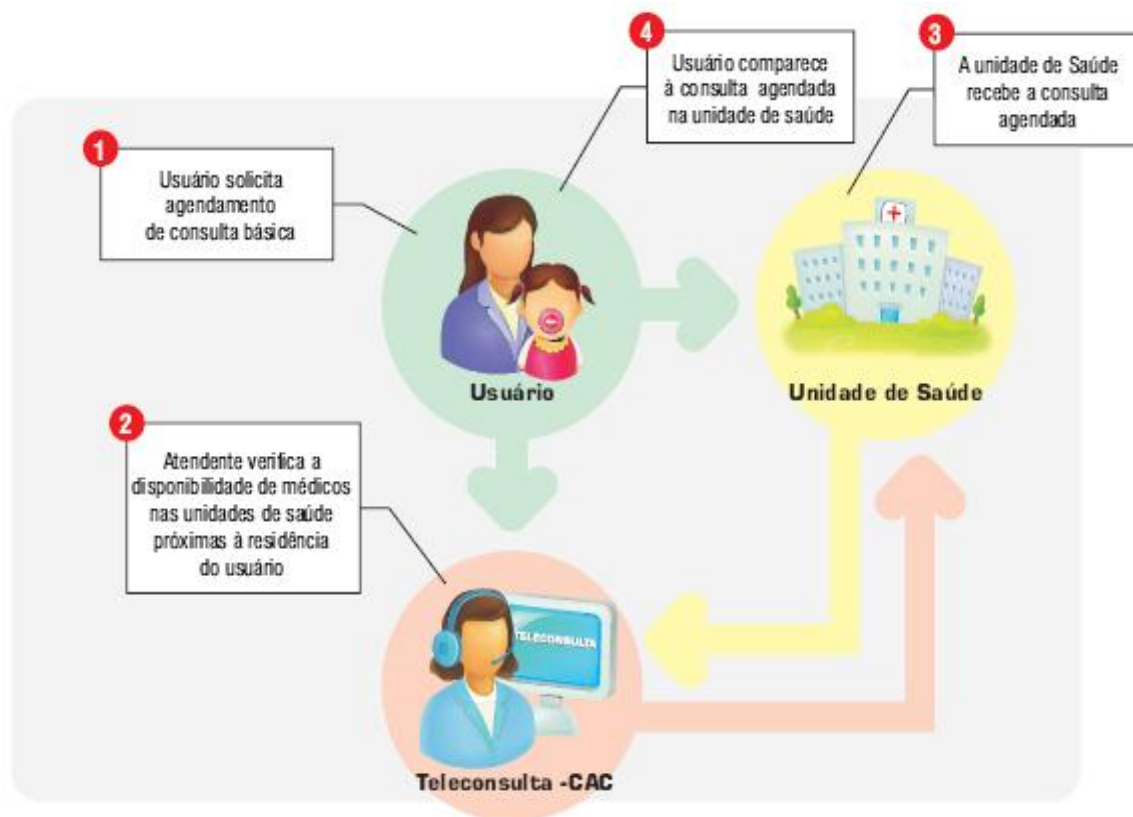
4
Usuário comparece à consulta agendada na unidade de saúde

3
A unidade de Saúde recebe a consulta agendada

1
Usuário solicita agendamento de consulta básica

Usuário

Unidade de Saúde

2
Atendente verifica a disponibilidade de médicos nas unidades de saúde próximas à residência do usuário

TELECONSULTA

Teleconsulta -CAC